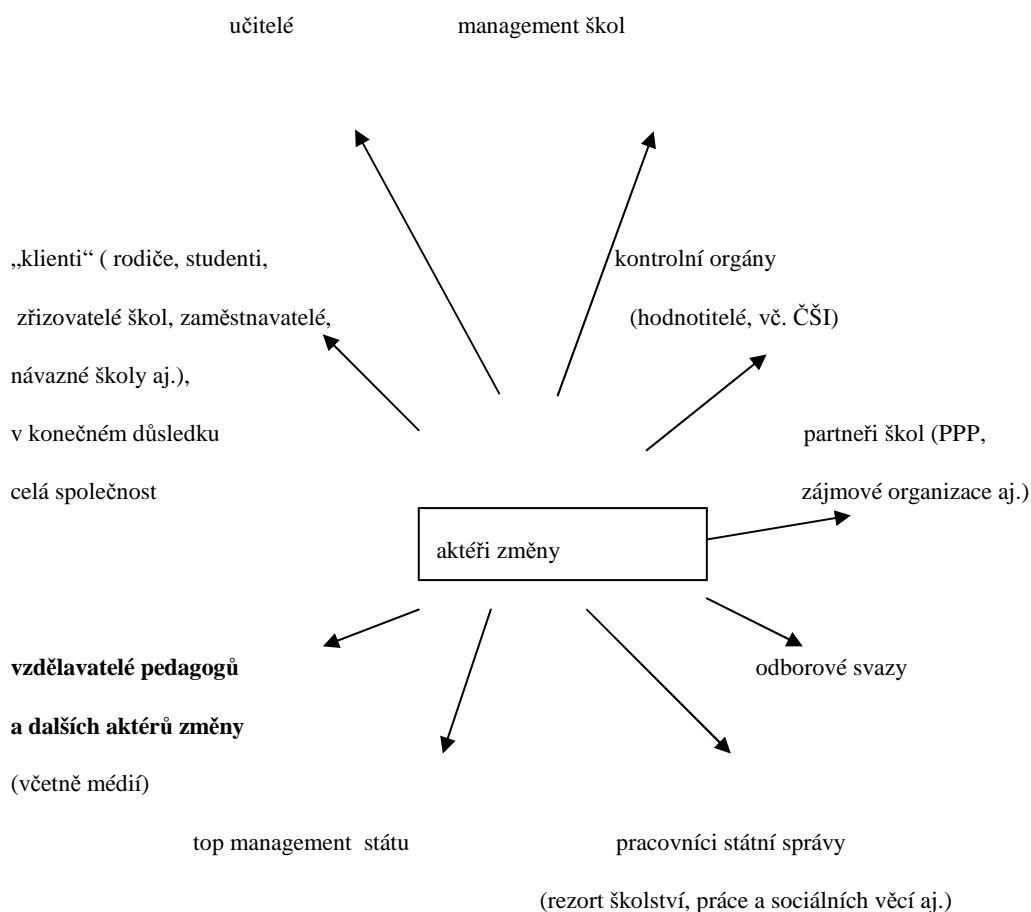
učitelé

management škol

„klienti" ( rodiče, studenti, zřizovatelé škol, zaměstnavatelé, návazné školy aj.), v konečném důsledku celá společnost

kontrolní orgány (hodnotitelé, vč. ČŠI)

partneři škol (PPP, zájmové organizace aj.)

aktéři změny

vzdělavatelé pedagogů a dalších aktérů změny (včetně médií)

odborové svazy

top management státu

pracovníci státní správy (rezort školství, práce a sociálních věcí aj.)